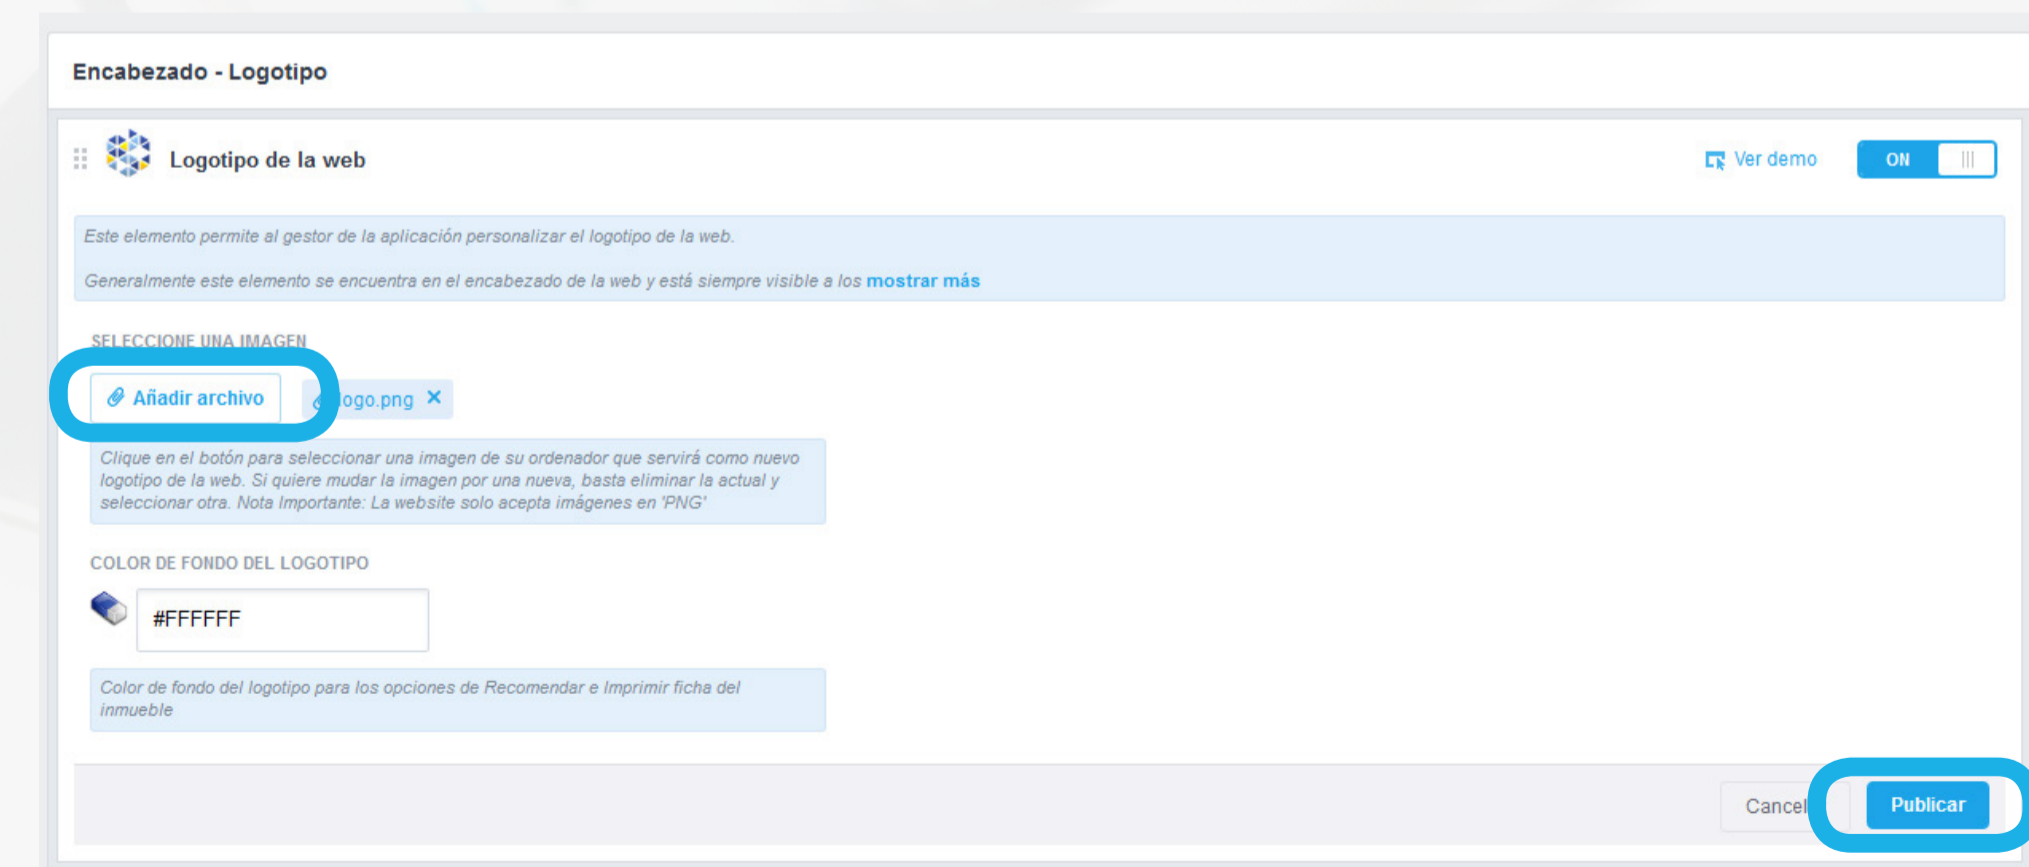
Encabezado - Logotipo

Logotipo de la web

Ver demo

ON

Este elemento permite al gestor de la aplicación personalizar el logotipo de la web.

Generalmente este elemento se encuentra en el encabezado de la web y está siempre visible a los mostrar más

SELECCIONE UNA IMAGEN

Añadir archivo

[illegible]ogo.png ×

Clique en el botón para seleccionar una imagen de su ordenador que servirá como nuevo logotipo de la web. Si quiere mudar la imagen por una nueva, basta eliminar la actual y seleccionar otra. Nota Importante: La website solo acepta imágenes en 'PNG'

COLOR DE FONDO DEL LOGOTIPO

#FFFFFF

Color de fondo del logotipo para los opciones de Recomendar e Imprimir ficha del inmueble

Cancel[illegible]

Publicar